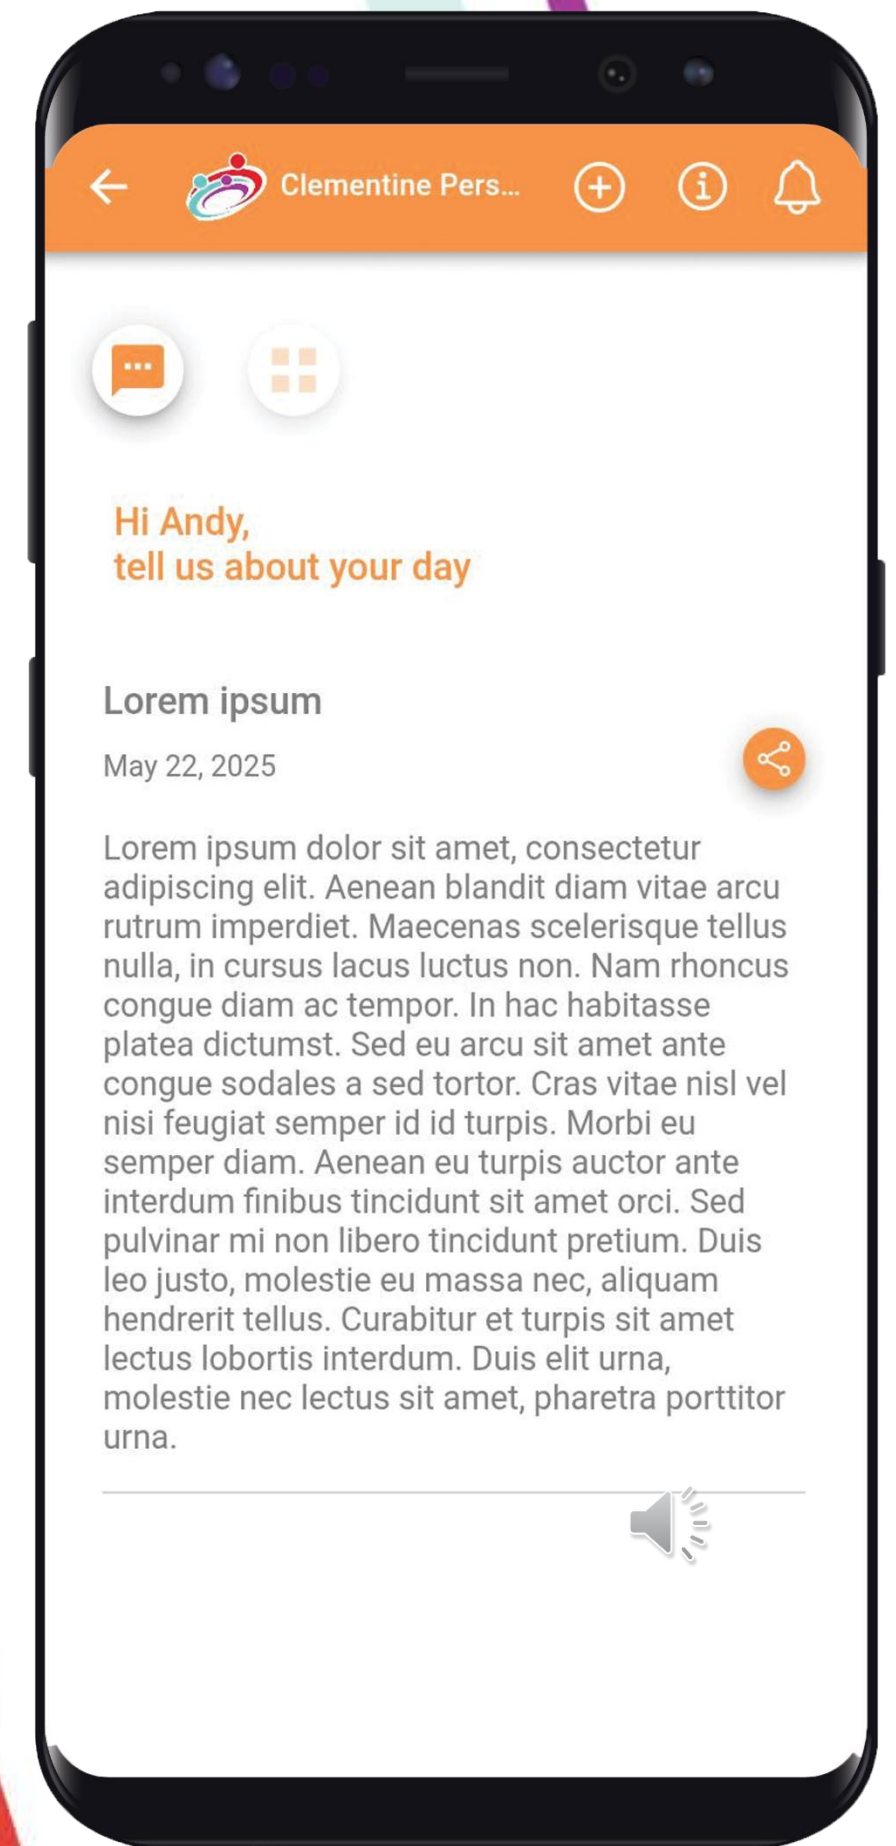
Clementine Pers...

Hi Andy,
tell us about your day

Lorem ipsum

May 22, 2025

Lorem ipsum dolor sit amet, consectetur adipiscing elit. Aenean blandit diam vitae arcu rutrum imperdiet. Maecenas scelerisque tellus nulla, in cursus lacus luctus non. Nam rhoncus congue diam ac tempor. In hac habitasse platea dictumst. Sed eu arcu sit amet ante congue sodales a sed tortor. Cras vitae nisl vel nisi feugiat semper id id turpis. Morbi eu semper diam. Aenean eu turpis auctor ante interdum finibus tincidunt sit amet orci. Sed pulvinar mi non libero tincidunt pretium. Duis leo justo, molestie eu massa nec, aliquam hendrerit tellus. Curabitur et turpis sit amet lectus lobortis interdum. Duis elit urna, molestie nec lectus sit amet, pharetra porttitor urna.